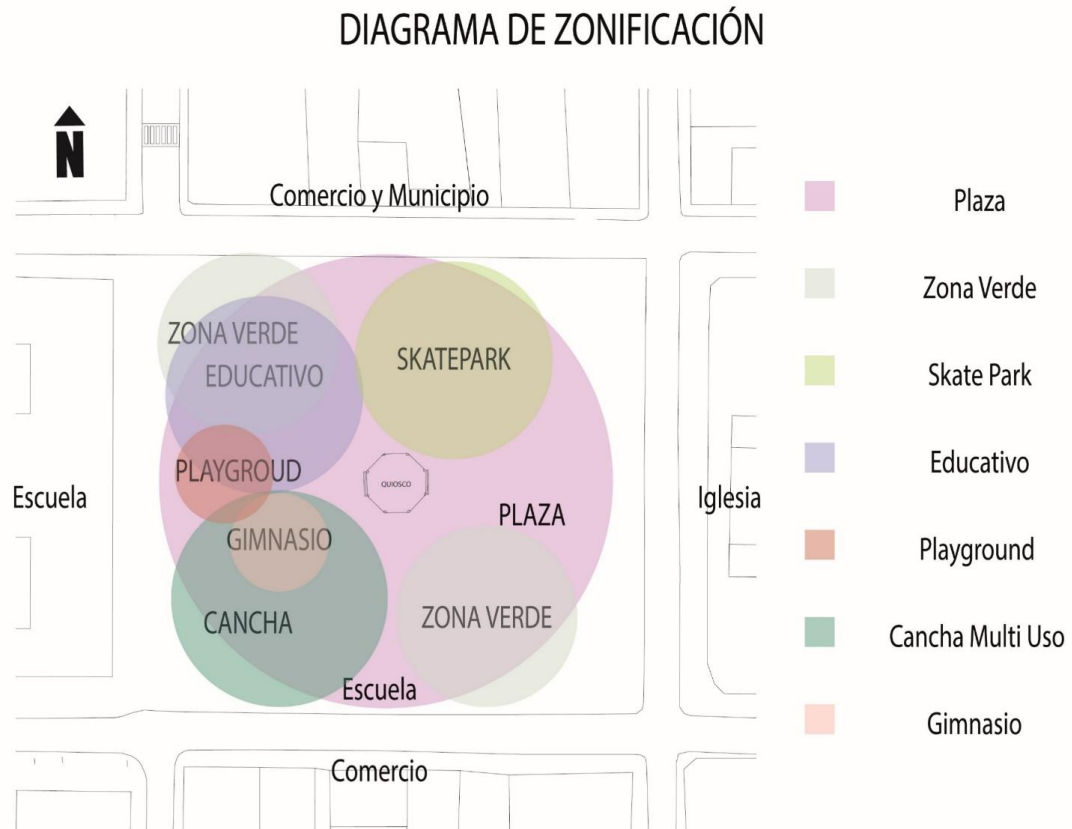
DIAGRAMA DE ZONIFICACIÓN

N

Comercio y Municipio

ZONA VERDE

EDUCATIVO

SKATEPARK

PLAYGROUD

QUIOSCO

Escuela

Iglesia

PLAZA

GIMNASIO

CANCHA

ZONA VERDE

Escuela

Comercio

Plaza

Zona Verde

Skate Park

Educativo

Playground

Cancha Multi Uso

Gimnasio